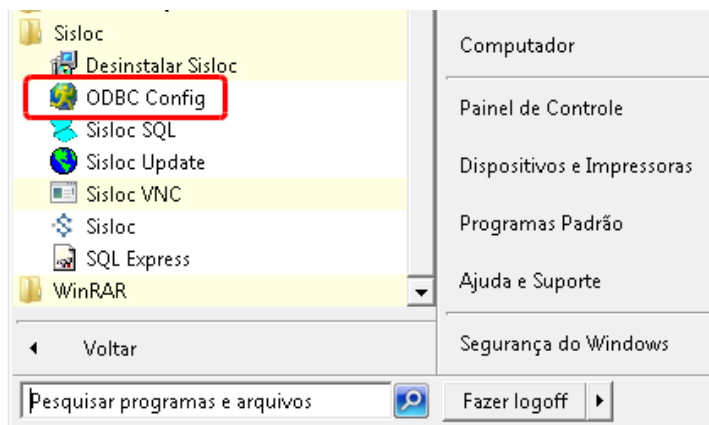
Sisloc
Desinstalar Sisloc
ODBC Config
Sisloc SQL
Sisloc Update
Sisloc VNC
Sisloc
SQL Express
WinRAR
Voltar
Pesquisar programas e arquivos

Computador
Painel de Controle
Dispositivos e Impressoras
Programas Padrão
Ajuda e Suporte
Segurança do Windows
Fazer logoff